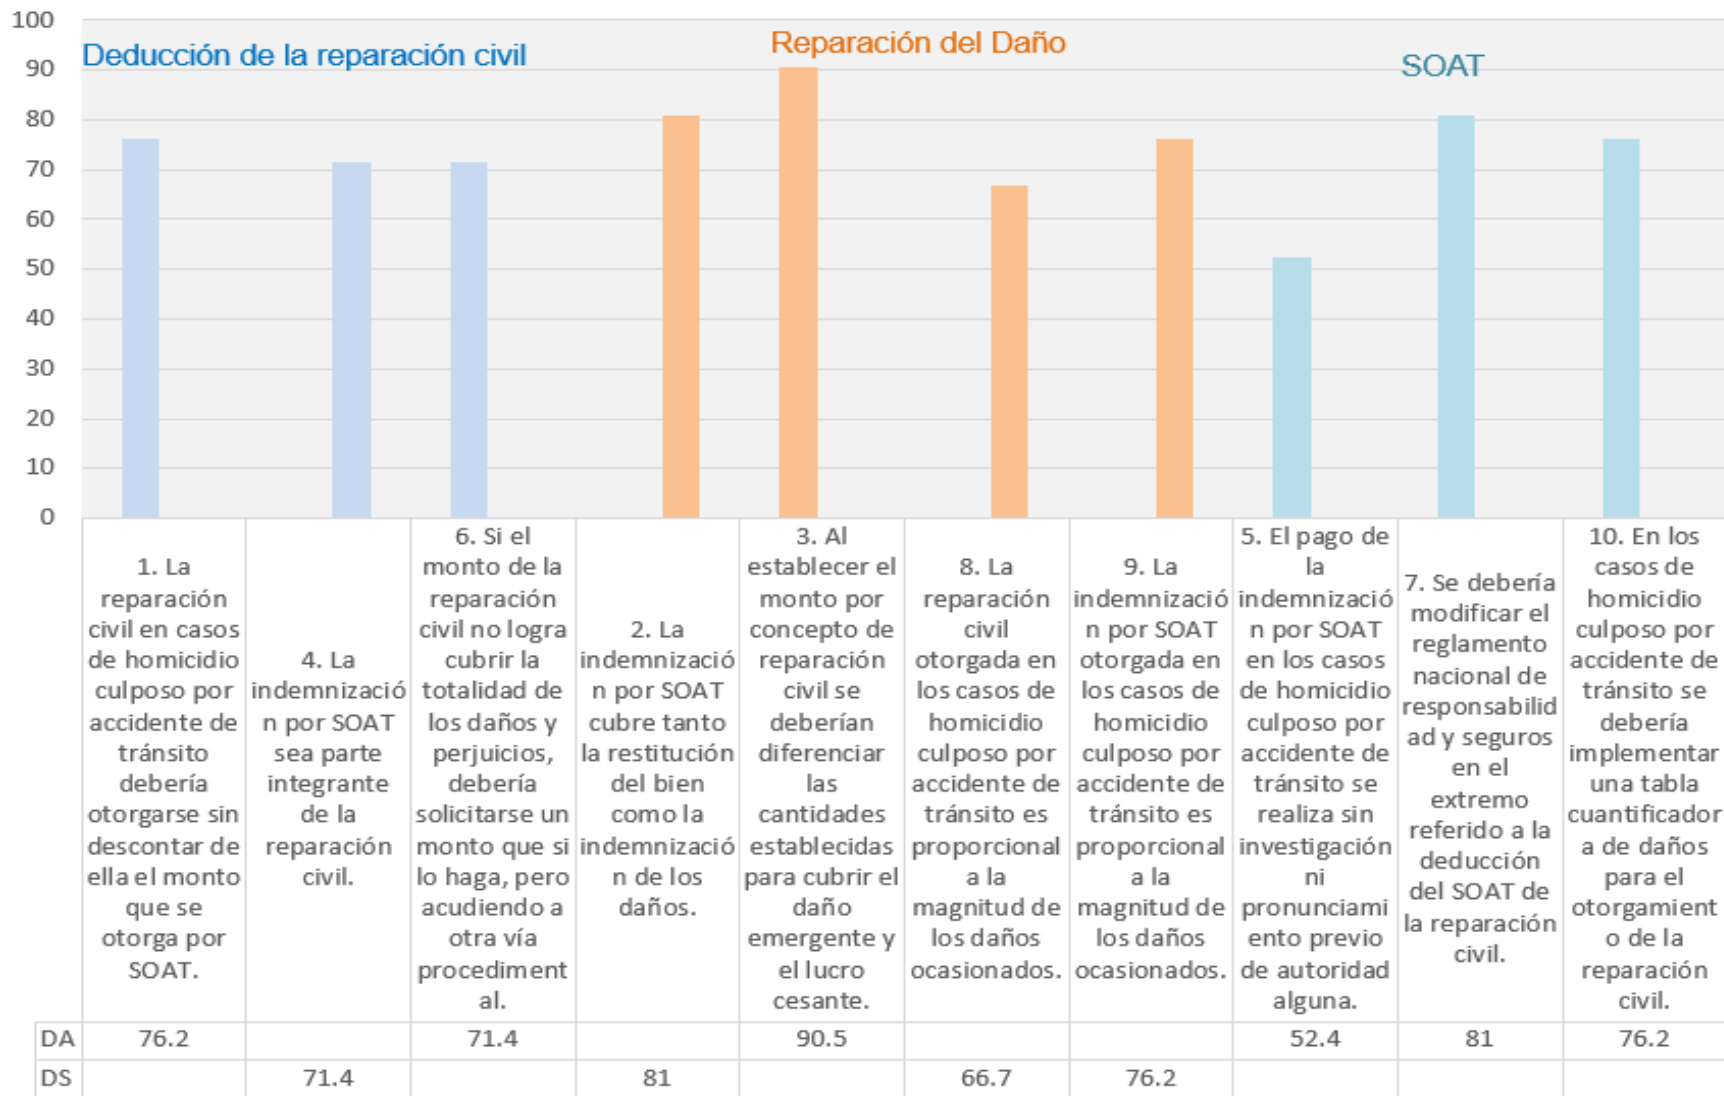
100
90
80
70
60
50
40
30
20
10
0

Deducción de la reparación civil
Reparación del Daño
SOAT

| | 1. La reparación civil en casos de homicidio culposo por accidente de tránsito debería otorgarse sin descontar de ella el monto que se otorga por SOAT. | 4. La indemnización por SOAT sea parte integrante de la reparación civil. | 6. Si el monto de la reparación civil no logra cubrir la totalidad de los daños y perjuicios, debería solicitarse un monto que si lo haga, pero acudiendo a otra vía procedimental. | 2. La indemnización por SOAT cubre tanto la restitución del bien como la indemnización de los daños. | 3. Al establecer el monto por concepto de reparación civil se deberían diferenciar las cantidades establecidas para cubrir el daño emergente y el lucro cesante. | 8. La reparación civil otorgada en los casos de homicidio culposo por accidente de tránsito es proporcional a la magnitud de los daños ocasionados. | 9. La indemnización por SOAT otorgada en los casos de homicidio culposo por accidente de tránsito es proporcional a la magnitud de los daños ocasionados. | 5. El pago de la indemnización por SOAT en los casos de homicidio culposo por accidente de tránsito se realiza sin investigación ni pronunciamiento previo de autoridad alguna. | 7. Se debería modificar el reglamento nacional de responsabilidad y seguros en el extremo referido a la deducción del SOAT de la reparación civil. | 10. En los casos de homicidio culposo por accidente de tránsito se debería implementar una tabla cuantificadora de daños para el otorgamiento de la reparación civil. |
|---|---|---|---|---|---|---|---|---|---|---|
| DA | 76.2 | | 71.4 | | 90.5 | | | 52.4 | 81 | 76.2 |
| DS | | 71.4 | | 81 | | 66.7 | 76.2 | | | |